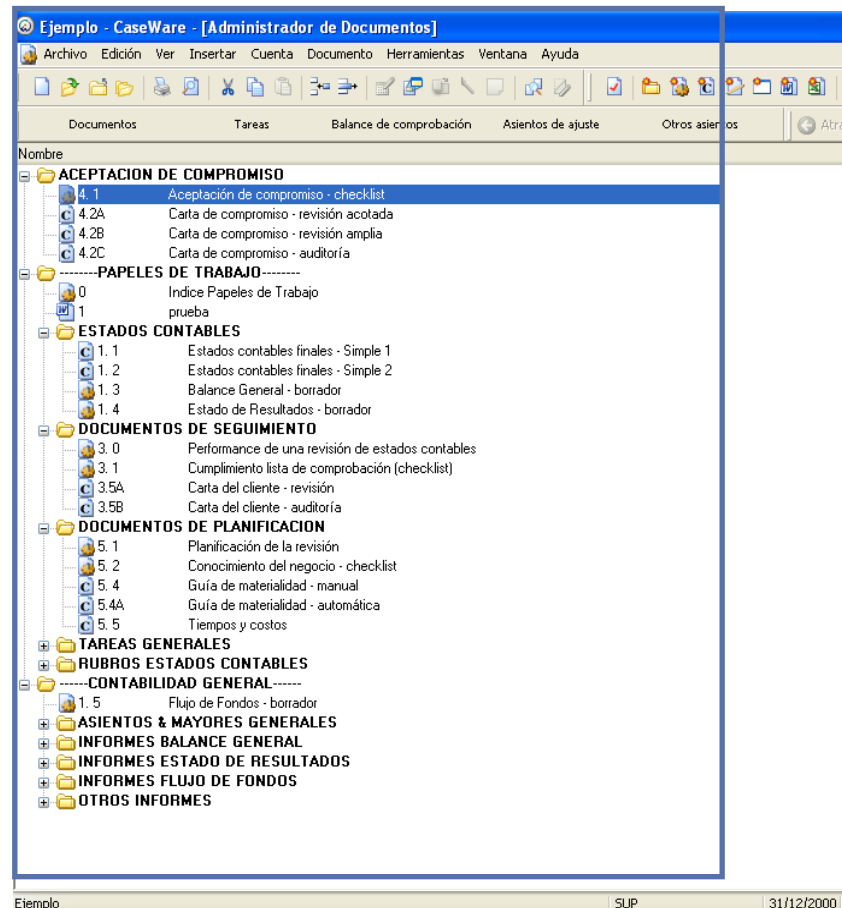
Ejemplo - CaseWare - [Administrador de Documentos]

Archivo Edición Ver Insertar Cuenta Documento Herramientas Ventana Ayuda

Documentos Tareas Balance de comprobación Asientos de ajuste Otros asientos Atrá

Nombre

ACEPTACION DE COMPROMISO
4. 1 Aceptación de compromiso - checklist
4.2A Carta de compromiso - revisión acotada
4.2B Carta de compromiso - revisión amplia
4.2C Carta de compromiso - auditoría
--------PAPELES DE TRABAJO--------
0 Indice Papeles de Trabajo
1 prueba
ESTADOS CONTABLES
1. 1 Estados contables finales - Simple 1
1. 2 Estados contables finales - Simple 2
1. 3 Balance General - borrador
1. 4 Estado de Resultados - borrador
DOCUMENTOS DE SEGUIMIENTO
3. 0 Performance de una revisión de estados contables
3. 1 Cumplimiento lista de comprobación (checklist)
3.5A Carta del cliente - revisión
3.5B Carta del cliente - auditoría
DOCUMENTOS DE PLANIFICACION
5. 1 Planificación de la revisión
5. 2 Conocimiento del negocio - checklist
5. 4 Guía de materialidad - manual
5.4A Guía de materialidad - automática
5. 5 Tiempos y costos
TAREAS GENERALES
RUBROS ESTADOS CONTABLES
------CONTABILIDAD GENERAL------
1. 5 Flujo de Fondos - borrador
ASIENTOS & MAYORES GENERALES
INFORMES BALANCE GENERAL
INFORMES ESTADO DE RESULTADOS
INFORMES FLUJO DE FONDOS
OTROS INFORMES

Ejemplo SUP 31/12/2000